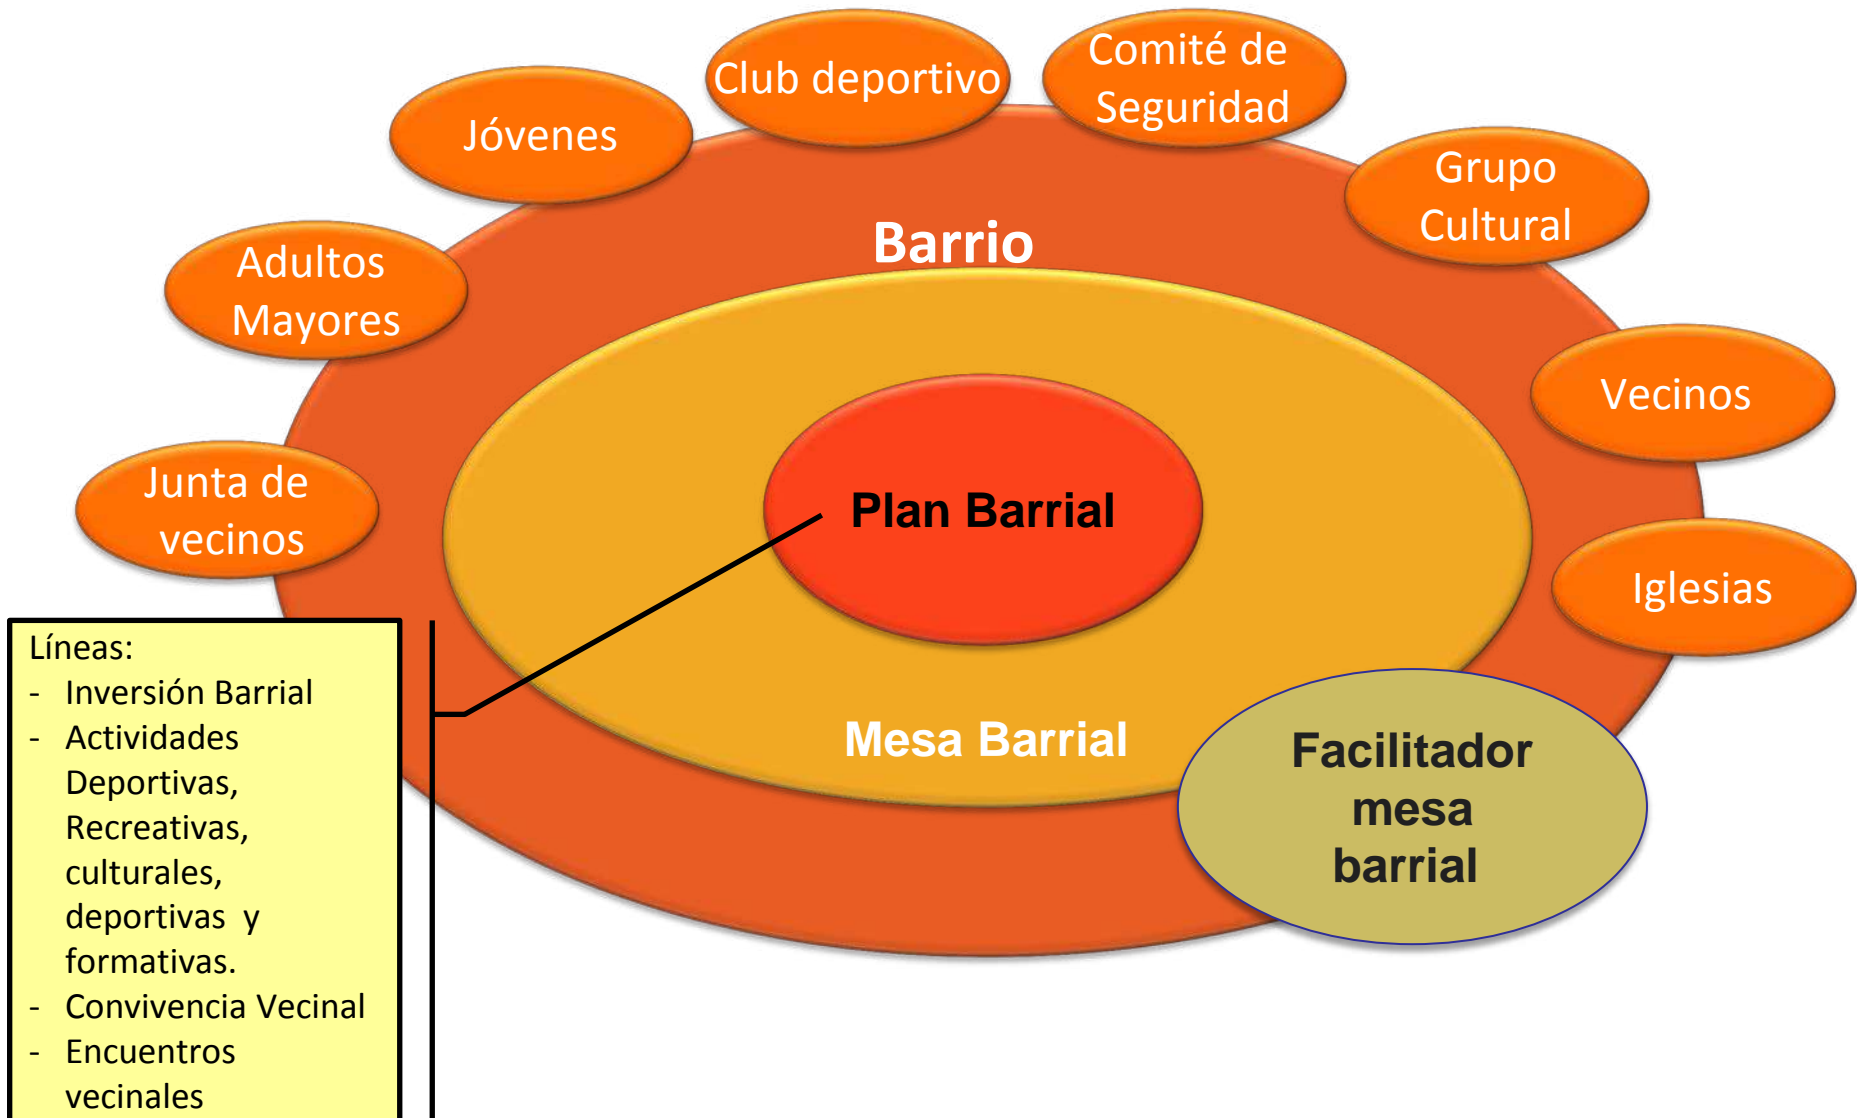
Club deportivo

Comité de Seguridad

Jóvenes

Grupo Cultural

Adultos Mayores

Barrio

Vecinos

Junta de vecinos

Plan Barrial

Iglesias

Mesa Barrial

Facilitador mesa barrial

Líneas:
- Inversión Barrial
- Actividades Deportivas, Recreativas, culturales, deportivas y formativas.
- Convivencia Vecinal
- Encuentros vecinales